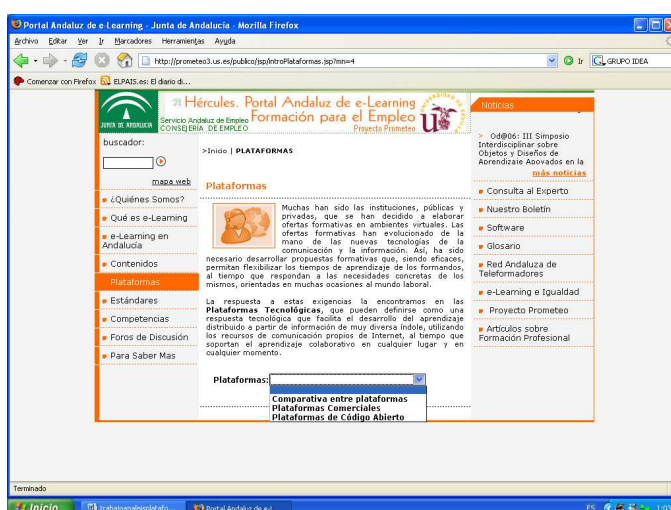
Portal Andaluz de e-Learning - Junta de Andalucía - Mozilla Firefox

Archivo Editar Ver Ir Marcadores Herramientas Ayuda

http://prometeo3.us.es/publico/jsp/introPlataformas.jsp?mn=4

Ir GRUPO IDEA

Comenzar con Firefox ELPAIS.es: El diario d...

JUNTA DE ANDALUCIA Servicio Andaluz de Empleo CONSEJERÍA DE EMPLEO

Hércules. Portal Andaluz de e-Learning Formación para el Empleo Proyecto Prometeo

Noticias

> Od@06: III Simposio Interdisciplinar sobre Objetos y Diseños de Aprendizaje Apoyados en la

más noticias

buscador:

mapa web

¿Quiénes Somos?

Qué es e-Learning

e-Learning en Andalucía

Contenidos

Plataformas

Estándares

Competencias

Foros de Discusión

Para Saber Mas

>Inicio | PLATAFORMAS

Plataformas

Muchas han sido las instituciones, públicas y privadas, que se han decidido a elaborar ofertas formativas en ambientes virtuales. Las ofertas formativas han evolucionado de la mano de las nuevas tecnologías de la comunicación y la información. Así, ha sido necesario desarrollar propuestas formativas que, siendo eficaces, permitan flexibilizar los tiempos de aprendizaje de los formandos, al tiempo que respondan a las necesidades concretas de los mismos, orientadas en muchas ocasiones al mundo laboral.

La respuesta a estas exigencias la encontramos en las Plataformas Tecnológicas, que pueden definirse como una respuesta tecnológica que facilita el desarrollo del aprendizaje distribuido a partir de información de muy diversa índole, utilizando los recursos de comunicación propios de Internet, al tiempo que soportan el aprendizaje colaborativo en cualquier lugar y en cualquier momento.

Plataformas:

Comparativa entre plataformas
Plataformas Comerciales
Plataformas de Código Abierto

Consulta al Experto

Nuestro Boletín

Software

Glosario

Red Andaluza de Teleformadores

e-Learning e Igualdad

Proyecto Prometeo

Artículos sobre Formación Profesional

Terminado

Inicio trabajanalisisplatafo... Portal Andaluz de e-L... ES